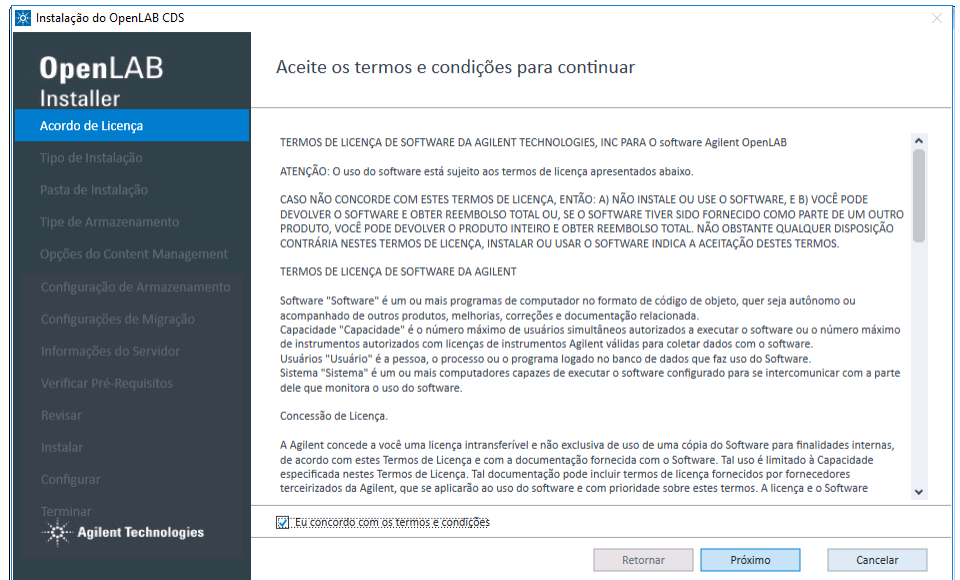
Instalação do OpenLAB CDS

OpenLAB Installer

Acordo de Licença
Tipo de Instalação
Pasta de Instalação
Tipo de Armazenamento
Opções do Content Management
Configuração de Armazenamento
Configurações de Migração
Informações do Servidor
Verificar Pré-Requisitos
Revisar
Instalar
Configurar
Terminar

Agilent Technologies

Aceite os termos e condições para continuar

TERMOS DE LICENÇA DE SOFTWARE DA AGILENT TECHNOLOGIES, INC PARA O software Agilent OpenLAB

ATENÇÃO: O uso do software está sujeito aos termos de licença apresentados abaixo.

CASO NÃO CONCORDE COM ESTES TERMOS DE LICENÇA, ENTÃO: A) NÃO INSTALE OU USE O SOFTWARE, E B) VOCÊ PODE DEVOLVER O SOFTWARE E OBTER REEMBOLSO TOTAL OU, SE O SOFTWARE TIVER SIDO FORNECIDO COMO PARTE DE UM OUTRO PRODUTO, VOCÊ PODE DEVOLVER O PRODUTO INTEIRO E OBTER REEMBOLSO TOTAL. NÃO OBSTANTE QUALQUER DISPOSIÇÃO CONTRÁRIA NESTES TERMOS DE LICENÇA, INSTALAR OU USAR O SOFTWARE INDICA A ACEITAÇÃO DESTES TERMOS.

TERMOS DE LICENÇA DE SOFTWARE DA AGILENT

Software "Software" é um ou mais programas de computador no formato de código de objeto, quer seja autônomo ou acompanhado de outros produtos, melhorias, correções e documentação relacionada.
Capacidade "Capacidade" é o número máximo de usuários simultâneos autorizados a executar o software ou o número máximo de instrumentos autorizados com licenças de instrumentos Agilent válidas para coletar dados com o software.
Usuários "Usuário" é a pessoa, o processo ou o programa logado no banco de dados que faz uso do Software.
Sistema "Sistema" é um ou mais computadores capazes de executar o software configurado para se intercomunicar com a parte dele que monitora o uso do software.

Concessão de Licença.

A Agilent concede a você uma licença intransferível e não exclusiva de uso de uma cópia do Software para finalidades internas, de acordo com estes Termos de Licença e com a documentação fornecida com o Software. Tal uso é limitado à Capacidade especificada nestes Termos de Licença. Tal documentação pode incluir termos de licença fornecidos por fornecedores terceirizados da Agilent, que se aplicarão ao uso do software e com prioridade sobre estes termos. A licença e o Software

Eu concordo com os termos e condições

Retornar
Próximo
Cancelar